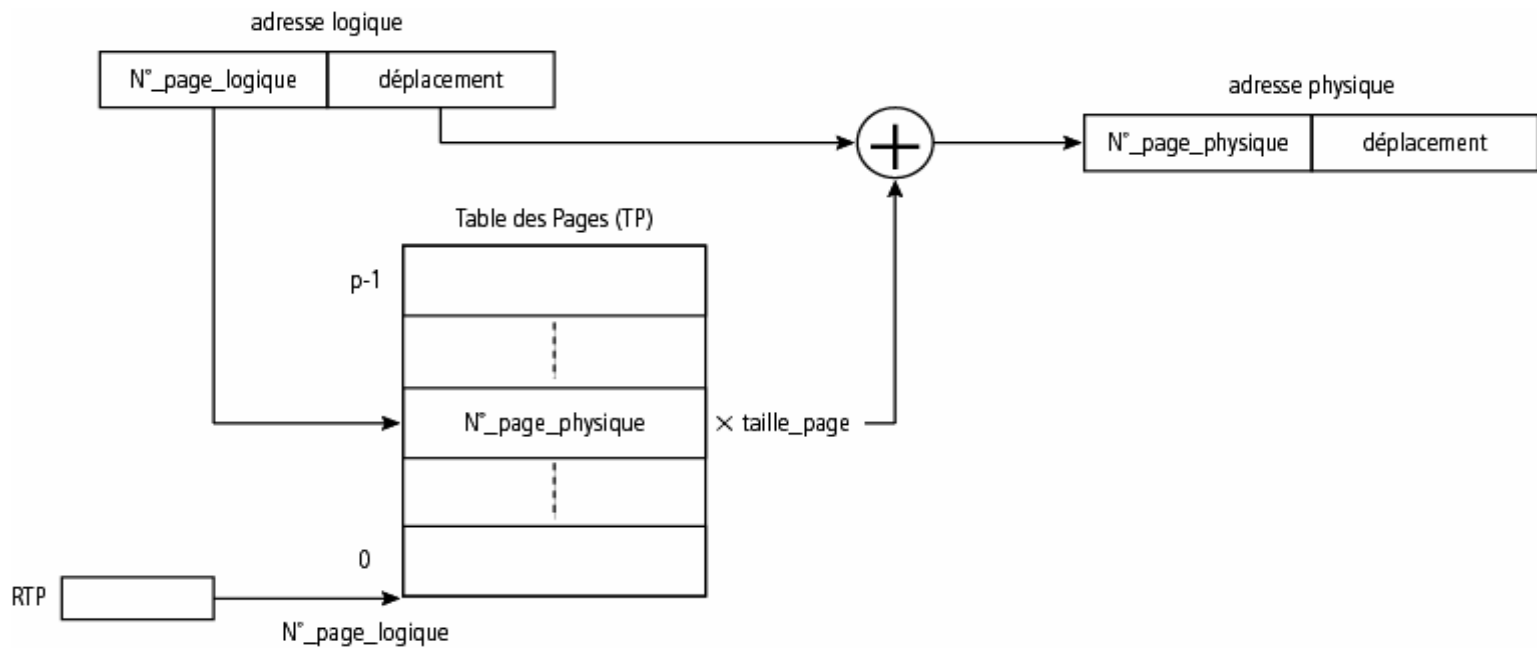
adresse logique

| N°_page_logique | déplacement |
|---|---|

adresse physique

| N°_page_physique | déplacement |
|---|---|

Table des Pages (TP)

p-1

N°_page_physique

× taille_page

0

RTP

N°_page_logique